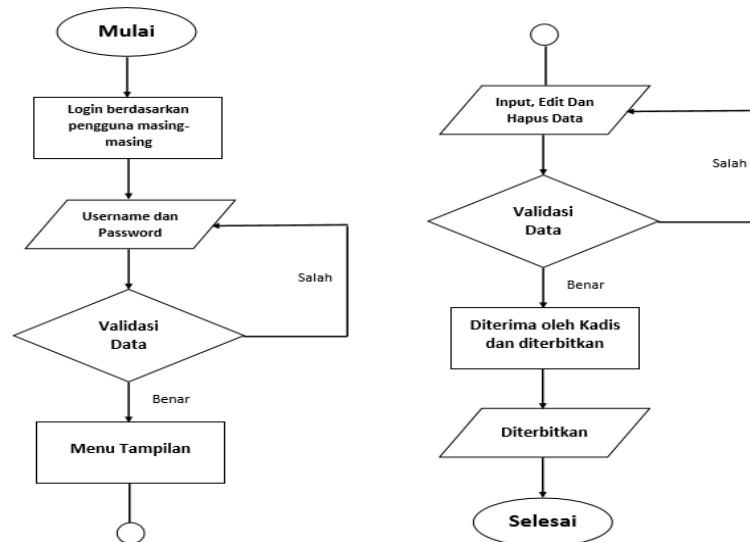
Mulai

Login berdasarkan pengguna masing-masing

Username dan Password

Salah

Validasi Data

Benar

Menu Tampilan

Input, Edit Dan Hapus Data

Salah

Validasi Data

Benar

Diterima oleh Kadis dan diterbitkan

Diterbitkan

Selesai